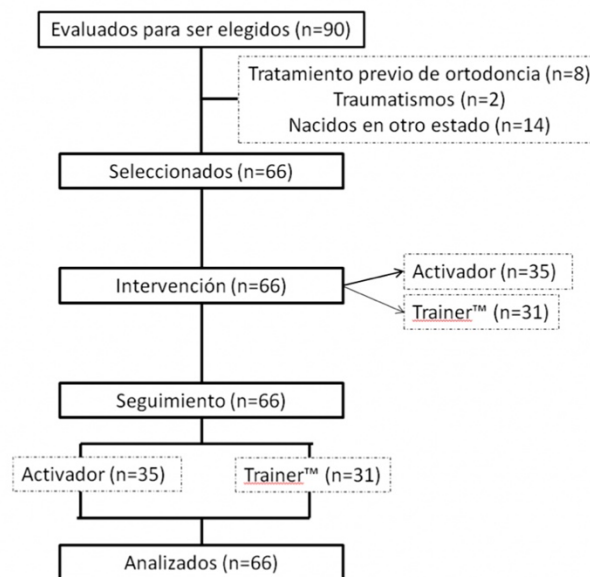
Evaluados para ser elegidos (n=90)

Tratamiento previo de ortodoncia (n=8)
Traumatismos (n=2)
Nacidos en otro estado (n=14)

Seleccionados (n=66)

Intervención (n=66)

Activador (n=35)

Trainer™ (n=31)

Seguimiento (n=66)

Activador (n=35)

Trainer™ (n=31)

Analizados (n=66)